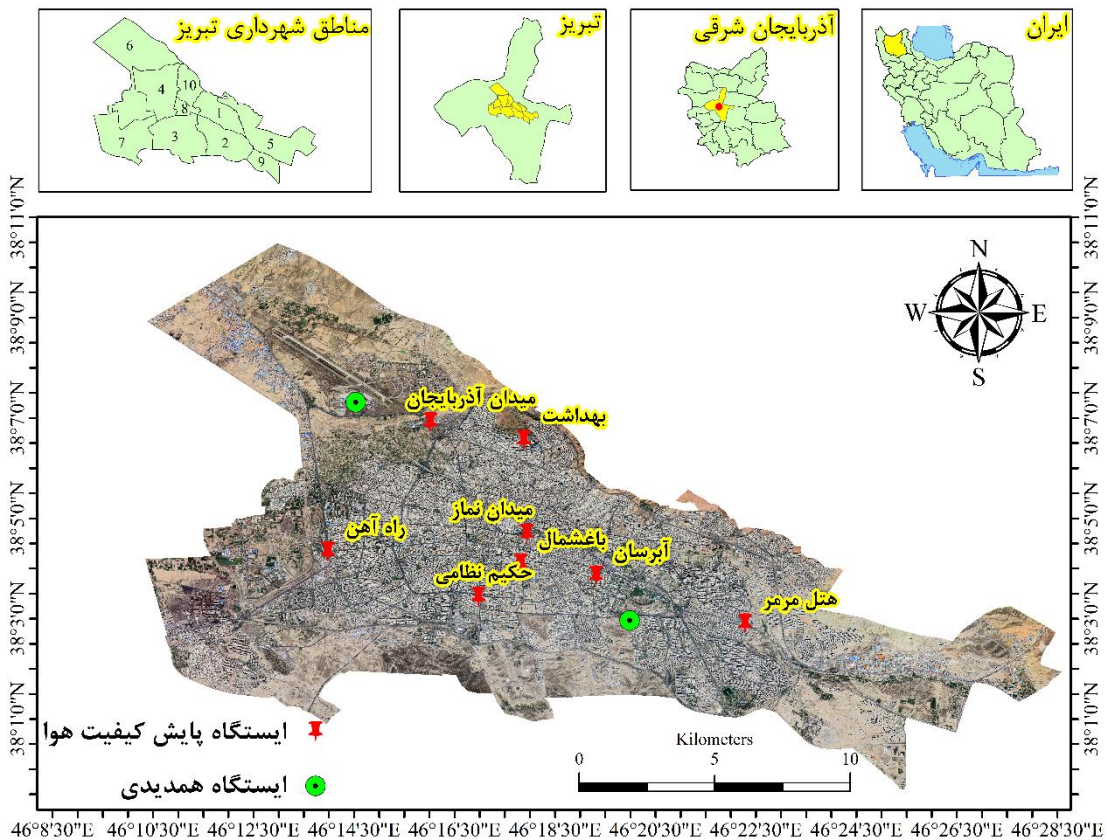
مناطق شهرداری تبریز

6
4
10
8
1
7
3
2
5
9

تبریز

آذربایجان شرقی

ایران

N
S
W
E

38°11'0"N
38°10'0"N
38°9'0"N
38°8'0"N
38°7'0"N
38°6'0"N
38°5'0"N
38°4'0"N
38°3'0"N
38°2'0"N
38°1'0"N

میدان آذربایجان
بهداشت
میدان نماز
راه آهن
باغشمال
آبرسان
حکیم نظامی
هتل مرمر

ایستگاه پایش کیفیت هوا
ایستگاه همدیدی

Kilometers
0
5
10

46°8'30"E
46°10'30"E
46°12'30"E
46°14'30"E
46°16'30"E
46°18'30"E
46°20'30"E
46°22'30"E
46°24'30"E
46°26'30"E
46°28'30"E